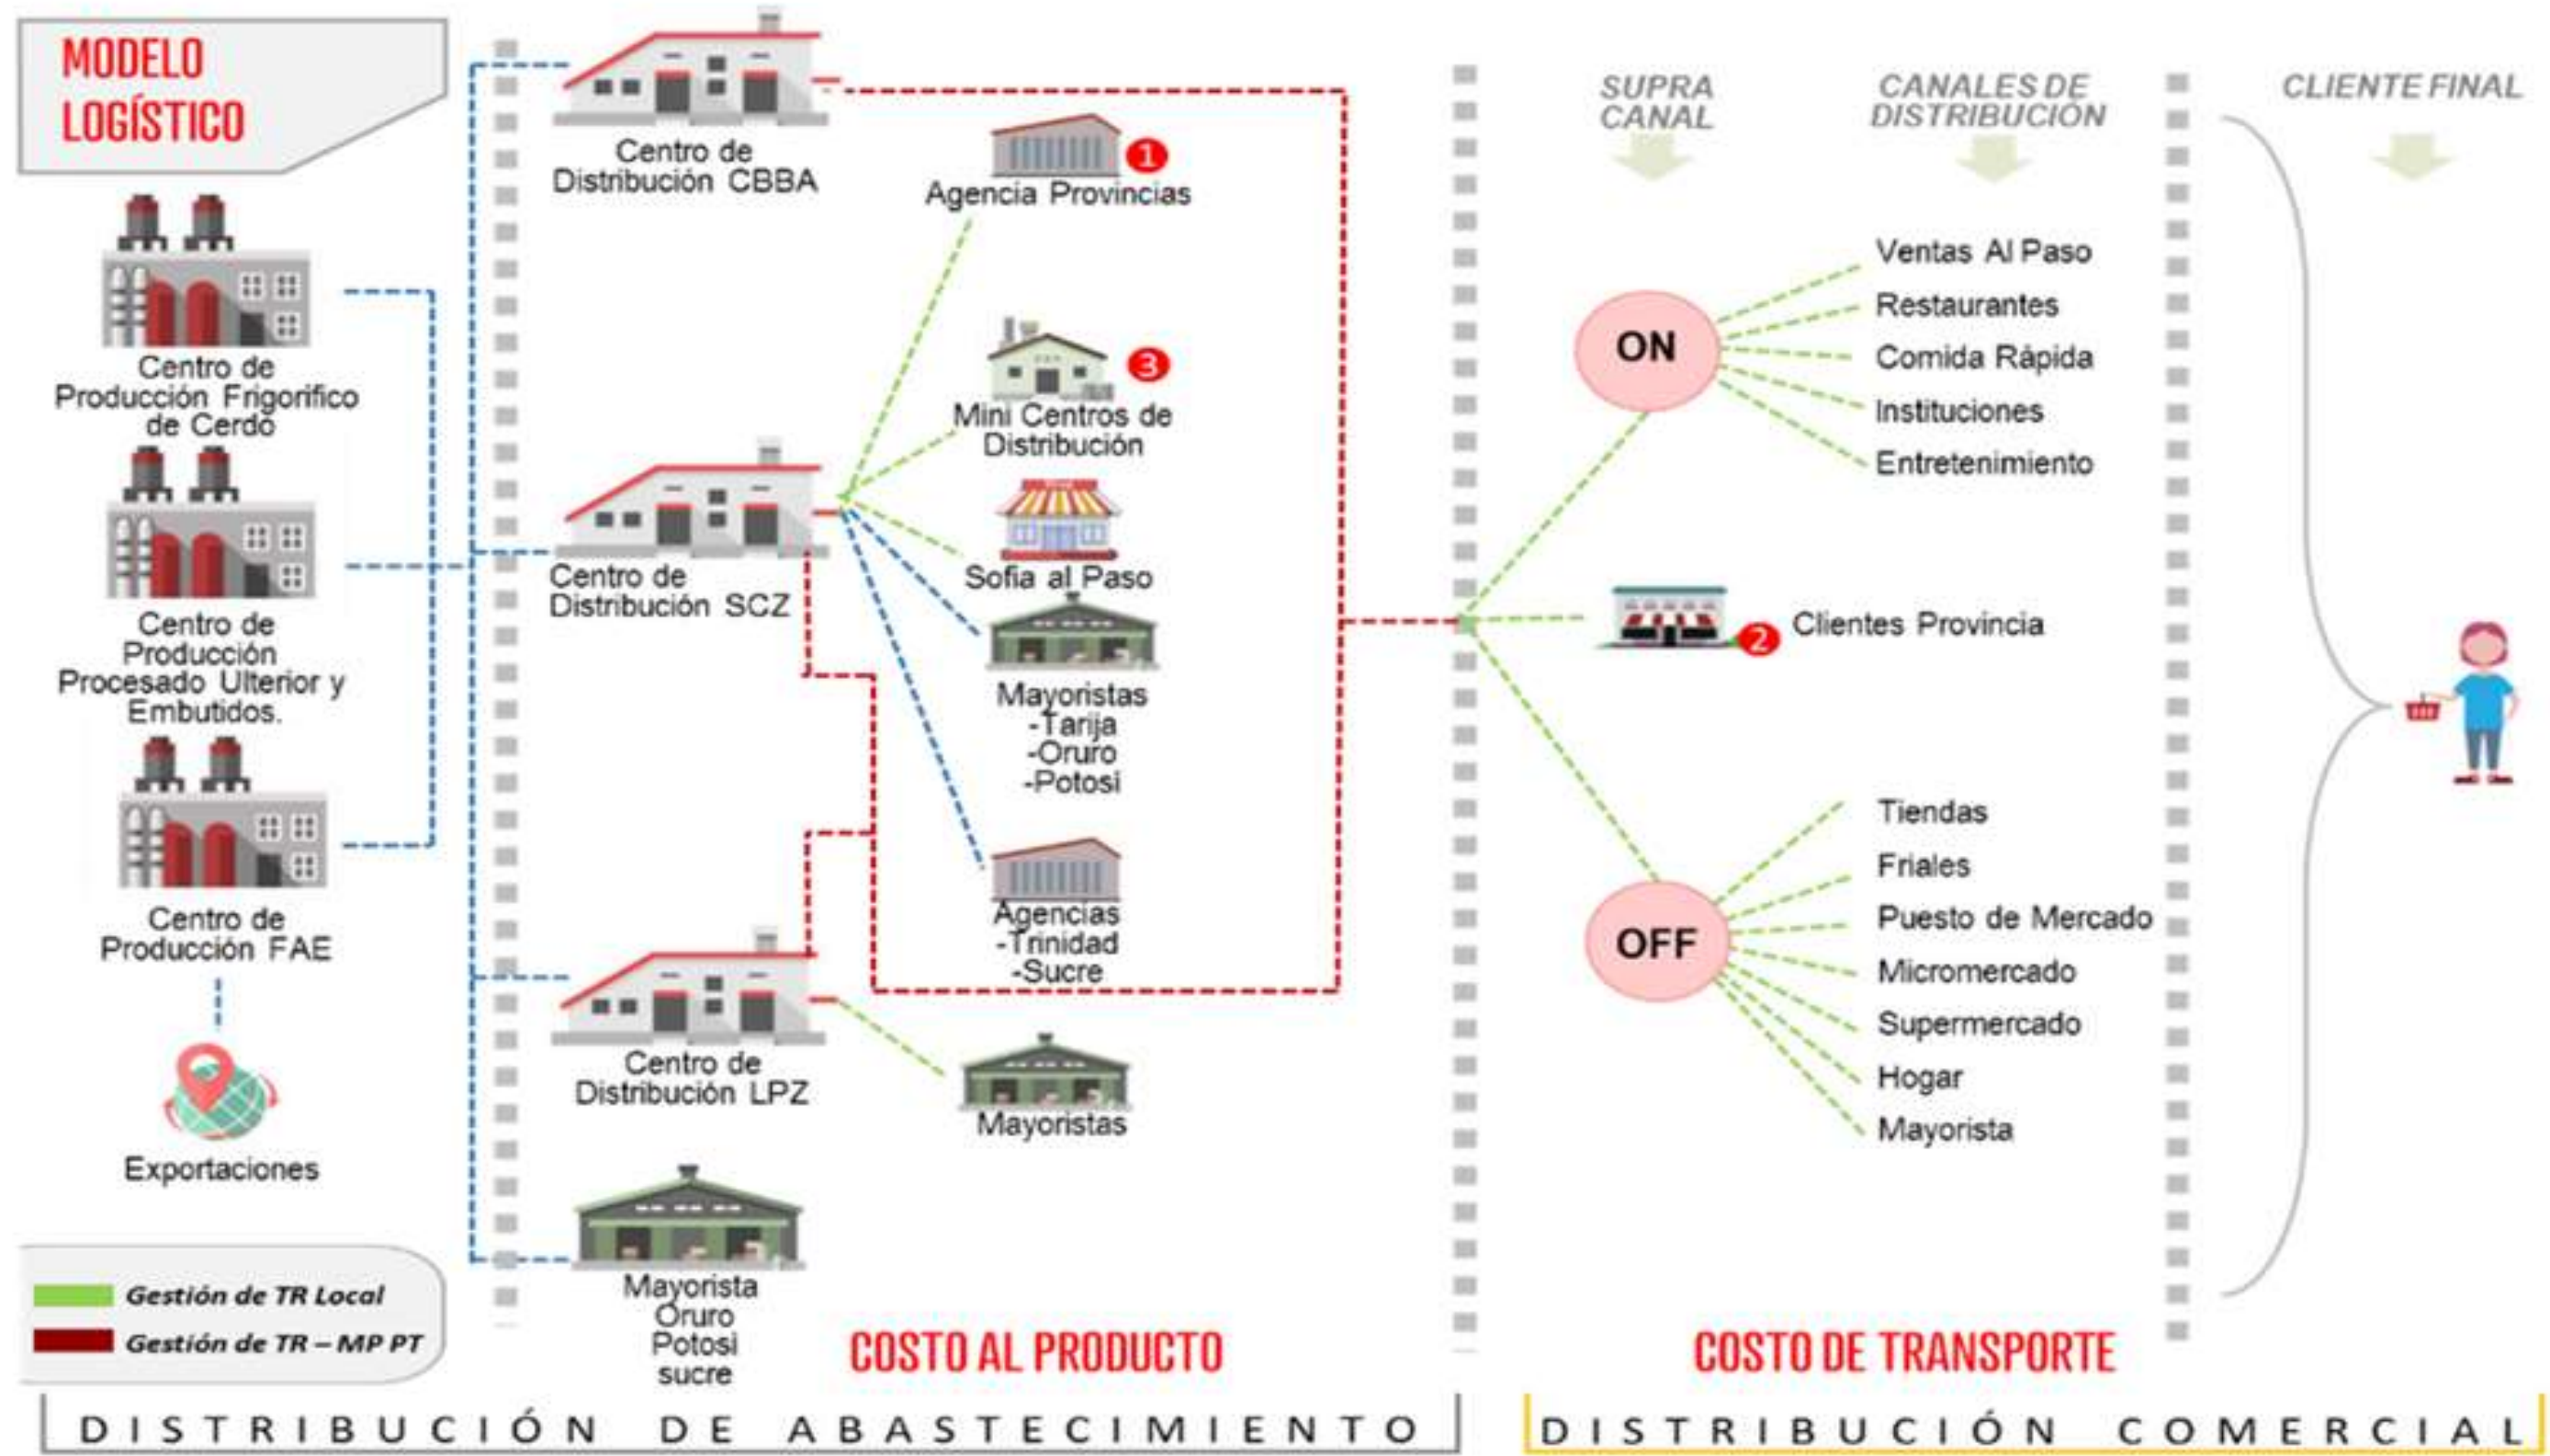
MODELO LOGÍSTICO

Centro de Producción Frigorifico de Cerdo

Centro de Producción Procesado Ulterior y Embutidos.

Centro de Producción FAE

Exportaciones

Gestión de TR Local
Gestión de TR – MP PT

Centro de Distribución CBBA

Centro de Distribución SCZ

Centro de Distribución LPZ

Mayorista Oruro Potosi sucre

1 Agencia Provincias

3 Mini Centros de Distribución

Sofia al Paso

Mayoristas -Tarija -Oruro -Potosi

Agencias -Trinidad -Sucre

Mayoristas

COSTO AL PRODUCTO

SUPRA CANAL

CANALES DE DISTRIBUCIÓN

CLIENTE FINAL

ON

Ventas Al Paso
Restaurantes
Comida Rápida
Instituciones
Entretenimiento

2 Clientes Provincia

OFF

Tiendas
Friales
Puesto de Mercado
Micromercado
Supermercado
Hogar
Mayorista

COSTO DE TRANSPORTE

DISTRIBUCIÓN DE ABASTECIMIENTO

DISTRIBUCIÓN COMERCIAL